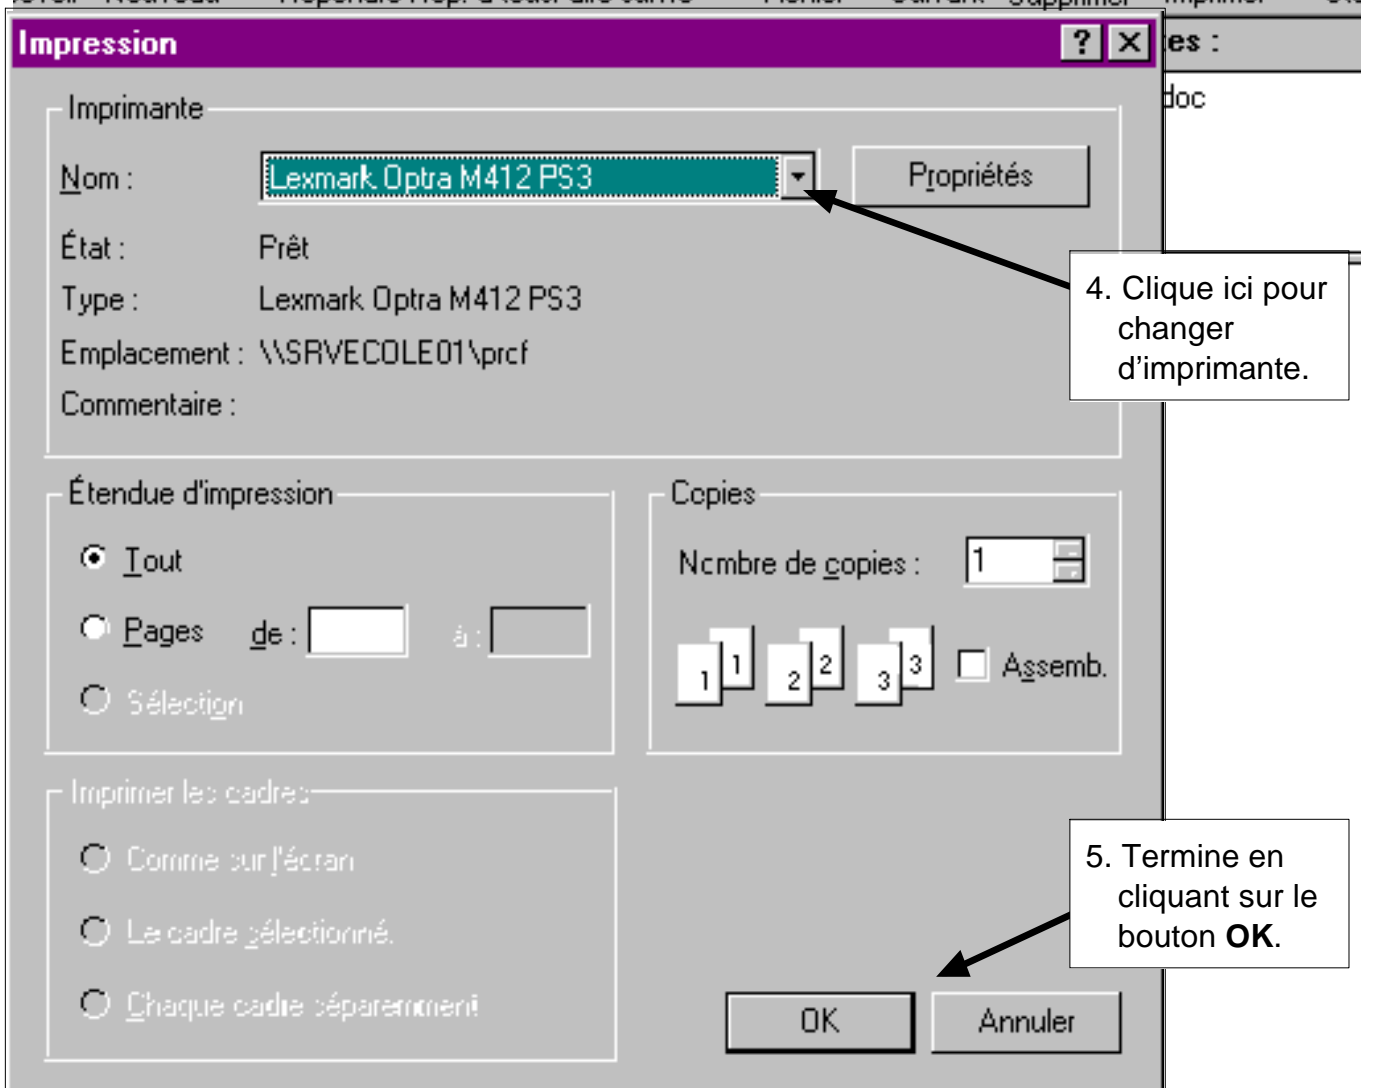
Impression

?

Imprimante

Nom : Lexmark Optra M412 PS3

Propriétés

État : Prêt

Type : Lexmark Optra M412 PS3

Emplacement : \\SRVECOLE01\prcf

Commentaire :

4. Clique ici pour changer d'imprimante.

es :

doc

Étendue d'impression

Tout

Pages de : à :

Sélection

Copies

Nombre de copies : 1

1 1 2 2 3 3

Assemb.

Imprimer les cadres

Comme sur l'écran

Le cadre sélectionné.

Chaque cadre séparément

5. Termine en cliquant sur le bouton **OK**.

OK

Annuler